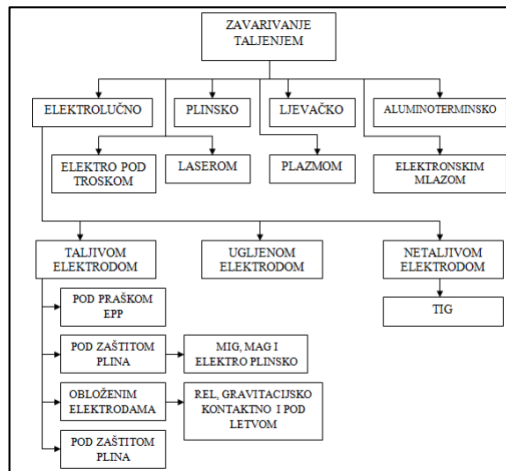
ZAVARIVANJE TALJENJEM

ELEKTROLUČNO

PLINSKO

LJEVAČKO

ALUMINOTERMINSKO

ELEKTRO POD TROSKOM

LASEROM

PLAZMOM

ELEKTRONSKIM MLAZOM

TALJIVOM ELEKTRODOM

UGLJENOM ELEKTRODOM

NETALJIVOM ELEKTRODOM

POD PRAŠKOM EPP

TIG

POD ZAŠTITOM PLINA

MIG, MAG I ELEKTRO PLINSKO

OBLOŽENIM ELEKTRODAMA

REL, GRAVITACIJSKO KONTAKTNO I POD LETVOM

POD ZAŠTITOM PLINA